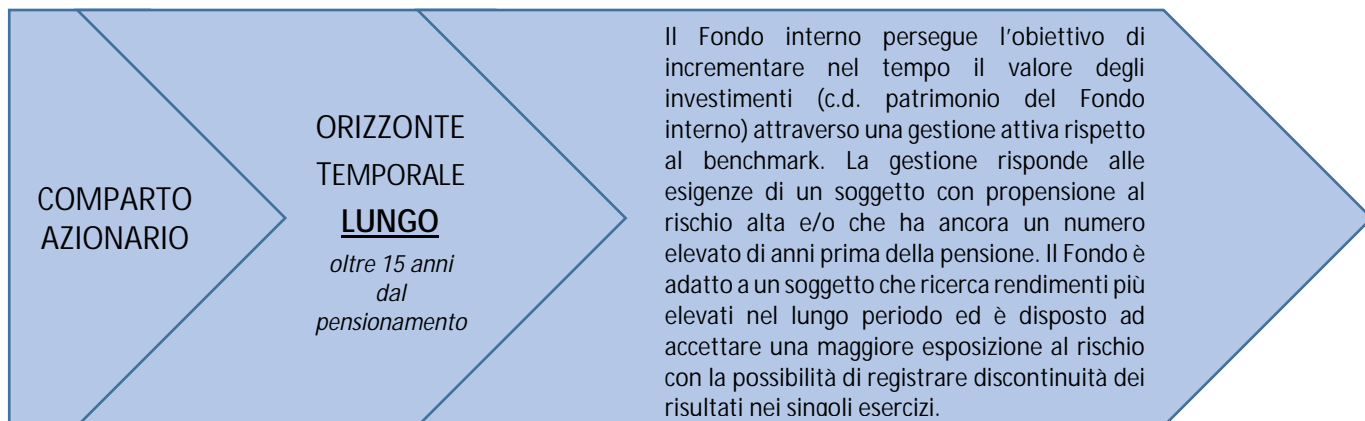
COMPARTO AZIONARIO

ORIZZONTE TEMPORALE
LUNGO
oltre 15 anni dal pensionamento

Il Fondo interno persegue l'obiettivo di incrementare nel tempo il valore degli investimenti (c.d. patrimonio del Fondo interno) attraverso una gestione attiva rispetto al benchmark. La gestione risponde alle esigenze di un soggetto con propensione al rischio alta e/o che ha ancora un numero elevato di anni prima della pensione. Il Fondo è adatto a un soggetto che ricerca rendimenti più elevati nel lungo periodo ed è disposto ad accettare una maggiore esposizione al rischio con la possibilità di registrare discontinuità dei risultati nei singoli esercizi.